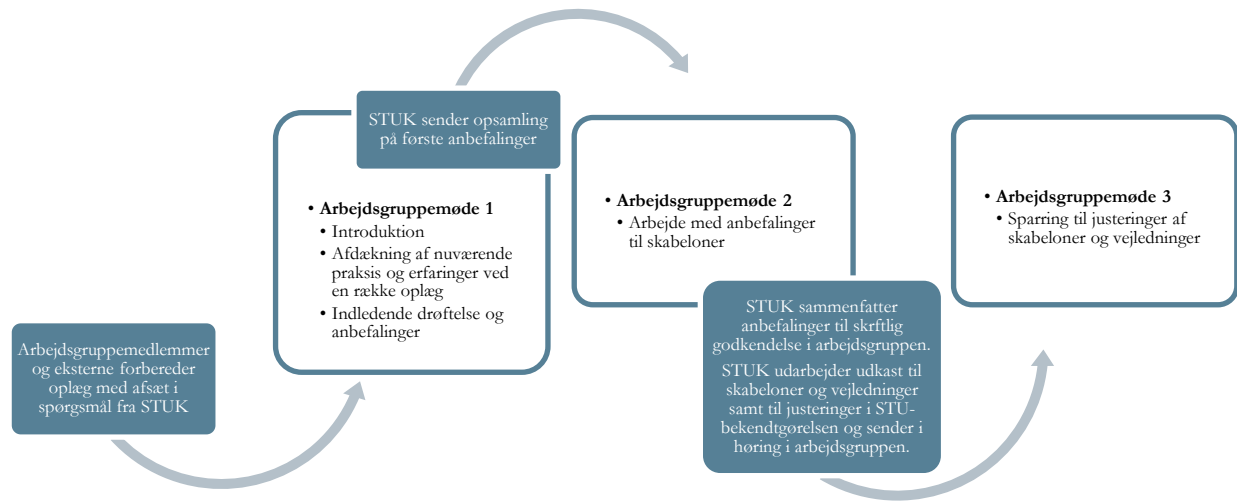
Arbejdsgruppemedlemmer og eksterne forbereder oplæg med afsæt i spørgsmål fra STUK

STUK sender opsamling på første anbefalinger

• **Arbejdsgruppemøde 1**
  • Introduktion
  • Afdækning af nuværende praksis og erfaringer ved en række oplæg
  • Indledende drøftelse og anbefalinger

• **Arbejdsgruppemøde 2**
  • Arbejde med anbefalinger til skabeloner

STUK sammenfatter anbefalinger til skrftlig godkendelse i arbejdsgruppen.

STUK udarbejder udkast til skabeloner og vejledninger samt til justeringer i STU-bekendtgørelsen og sender i høring i arbejdsgruppen.

• **Arbejdsgruppemøde 3**
  • Sparring til justeringer af skabeloner og vejledninger